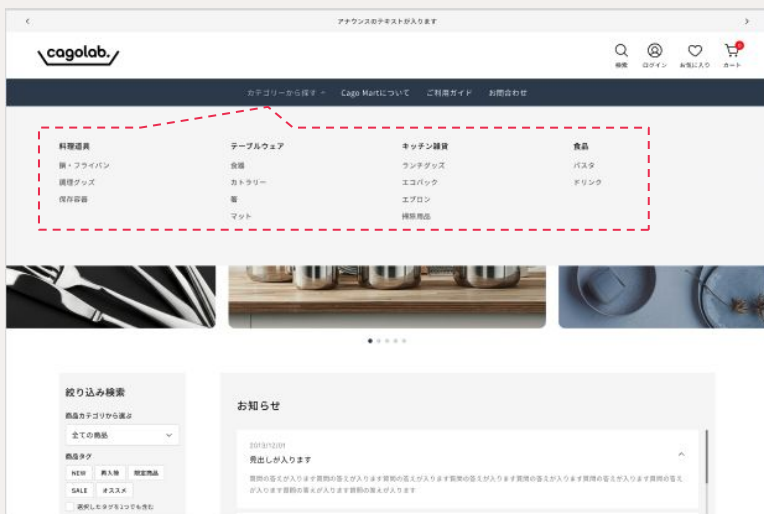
<

アナウンスのテキストが入ります

>

cagolab.

検索 ログイン お気に入り カート

カテゴリーから探す ^ Cago Martについて ご利用ガイド お問合わせ

料理道具
鍋・フライパン
調理グッズ
保存容器

テーブルウェア
食器
カトラリー
箸
マット

キッチン雑貨
ランチグッズ
エコバック
エプロン
掃除用品

食品
パスタ
ドリンク

絞り込み検索

商品カテゴリから選ぶ

全ての商品

商品タグ

NEW 再入荷 限定商品

SALE オススメ

選択したタグを1つでも含む

お知らせ

2023/12/01

見出しが入ります

質問の答えが入ります質問の答えが入ります質問の答えが入ります質問の答えが入ります質問の答えが入ります質問の答えが入ります質問の答えが入ります質問の答えが入ります質問の答えが入ります質問の答えが入ります